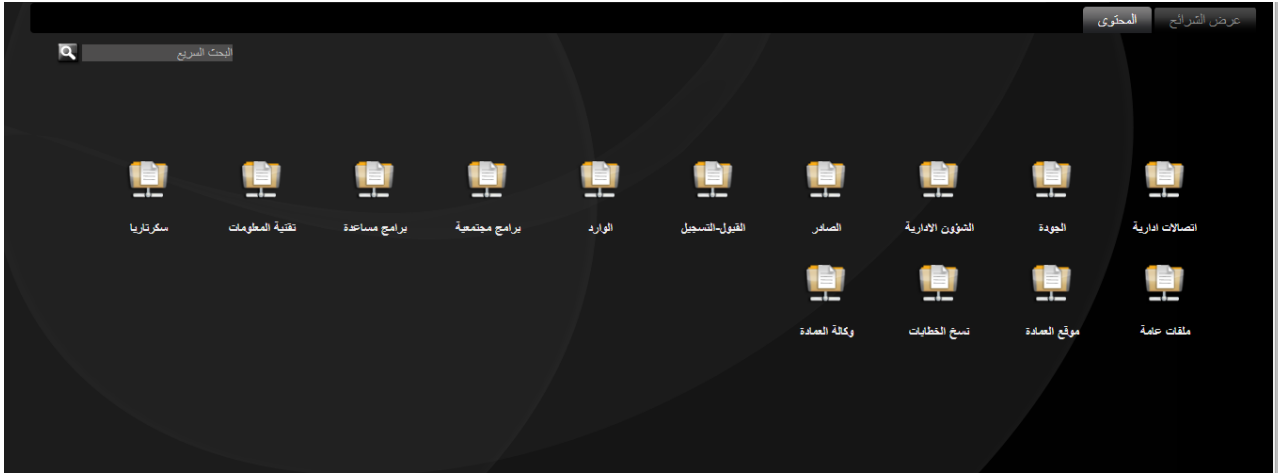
عرض الشرائح المحتوى

البحث السريع

اتصالات ادارية
الجودة
الشؤون الادارية
الصادر
القبول-التسجيل
الوارد
برامج مجتمعية
برامج مساعدة
تقنية المعلومات
سكرتاريا

ملفات عامة
موقع العمادة
نسخ الخطابات
وكالة العمادة